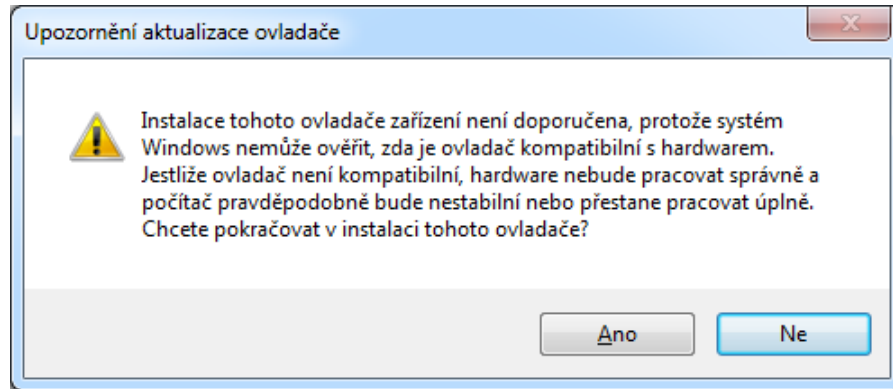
Upozornění aktualizace ovladače

Instalace tohoto ovladače zařízení není doporučena, protože systém Windows nemůže ověřit, zda je ovladač kompatibilní s hardwarem. Jestliže ovladač není kompatibilní, hardware nebude pracovat správně a počítač pravděpodobně bude nestabilní nebo přestane pracovat úplně. Chcete pokračovat v instalaci tohoto ovladače?

Ano

Ne